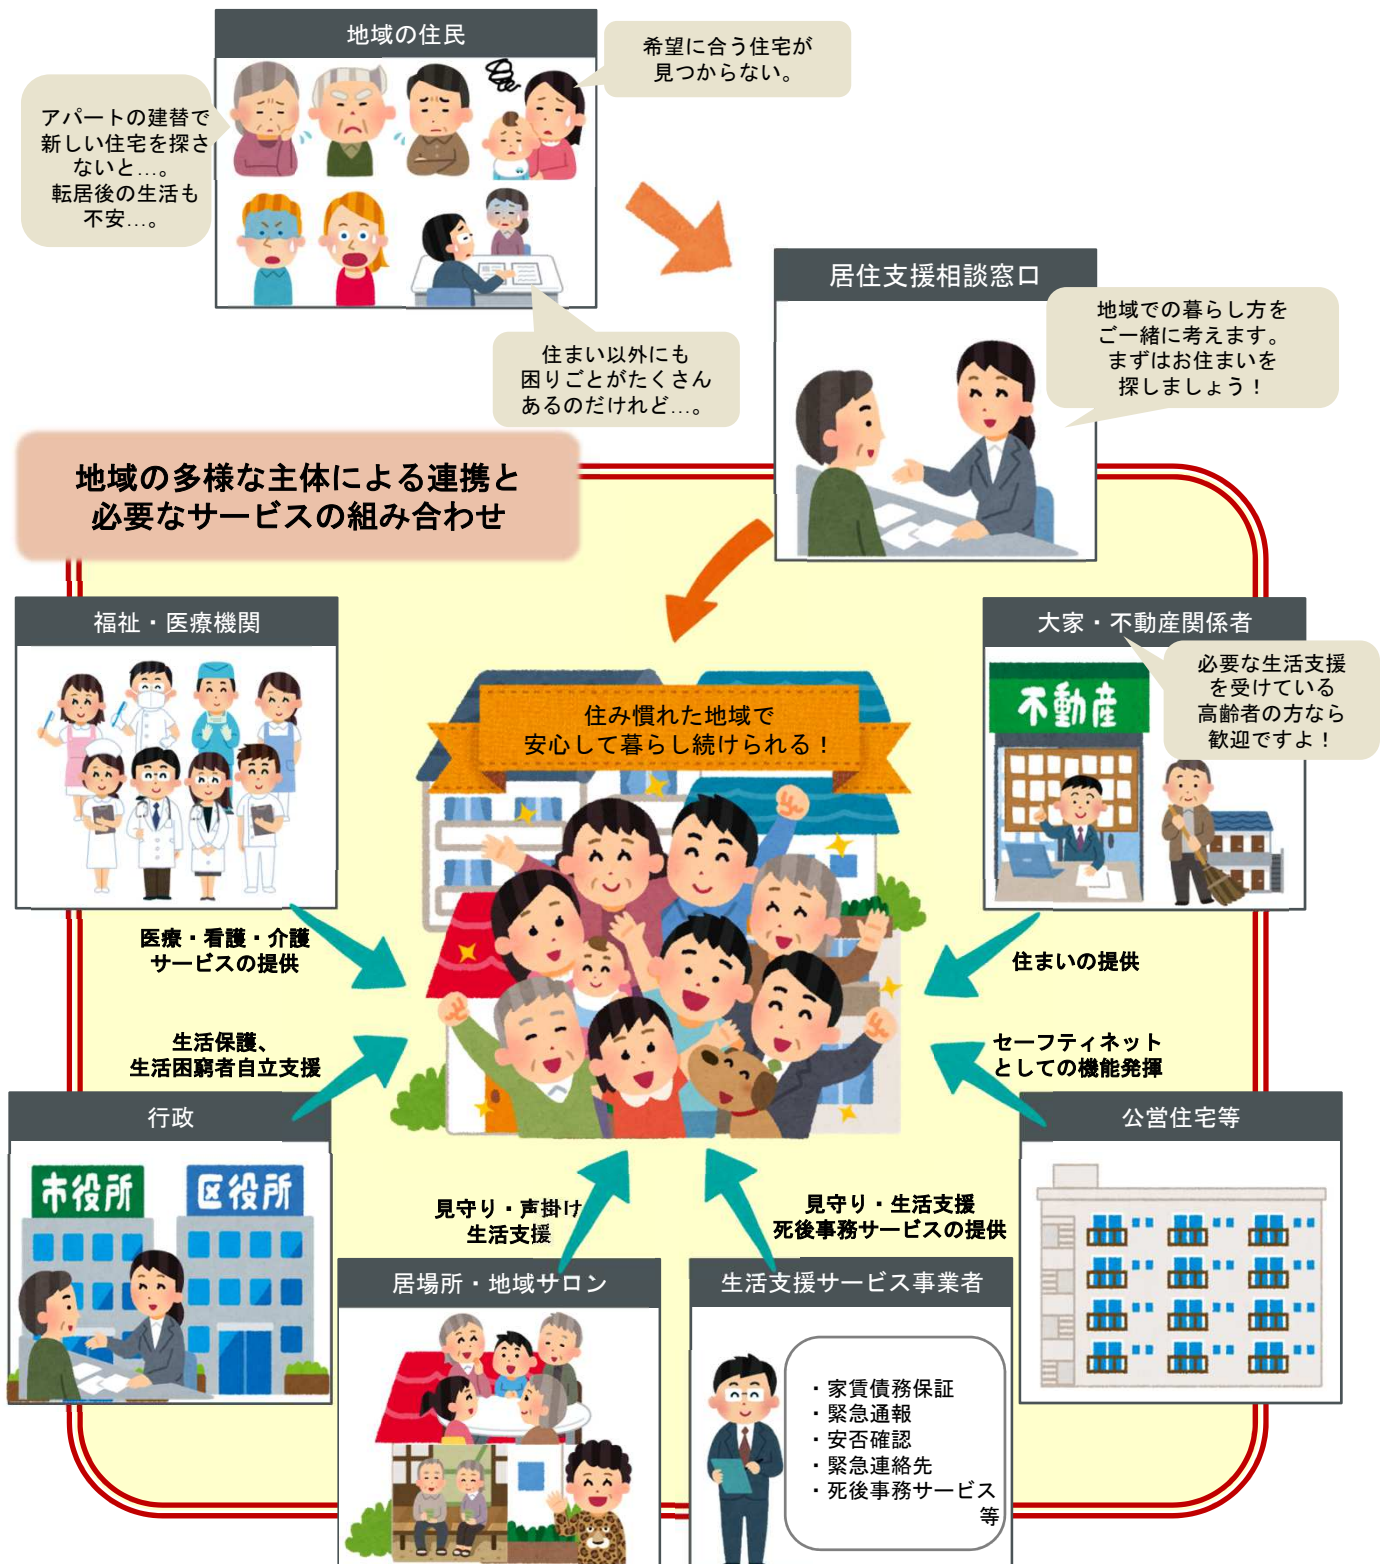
地域の住民

アパートの建替で新しい住宅を探さないと…。
転居後の生活も不安…。

希望に合う住宅が見つからない。

住まい以外にも困りごとがたくさんあるのだけれど…。

居住支援相談窓口

地域での暮らし方をご一緒に考えます。
まずはお住まいを探しましょう！

地域の多様な主体による連携と必要なサービスの組み合わせ

福祉・医療機関

大家・不動産関係者

不動産

必要な生活支援を受けている高齢者の方なら歓迎ですよ！

住み慣れた地域で安心して暮らし続けられる！

医療・看護・介護サービスの提供

住まいの提供

生活保護、生活困窮者自立支援

セーフティネットとしての機能発揮

行政

市役所

区役所

公営住宅等

見守り・声掛け
生活支援

見守り・生活支援
死後事務サービスの提供

居場所・地域サロン

生活支援サービス事業者

・家賃債務保証
・緊急通報
・安否確認
・緊急連絡先
・死後事務サービス
等